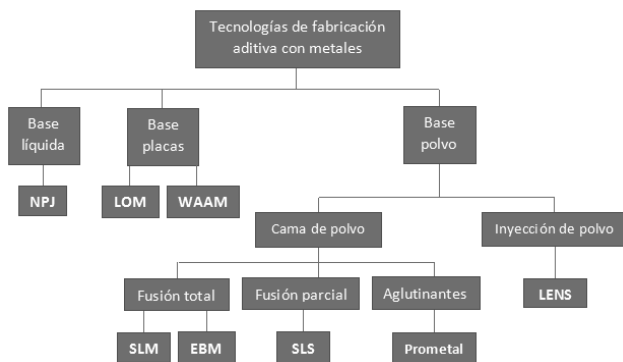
Tecnologías de fabricación aditiva con metales

Base líquida

NPJ

Base placas

LOM

WAAM

Base polvo

Cama de polvo

Inyección de polvo

LENS

Fusión total

SLM

EBM

Fusión parcial

SLS

Aglutinantes

Prometal